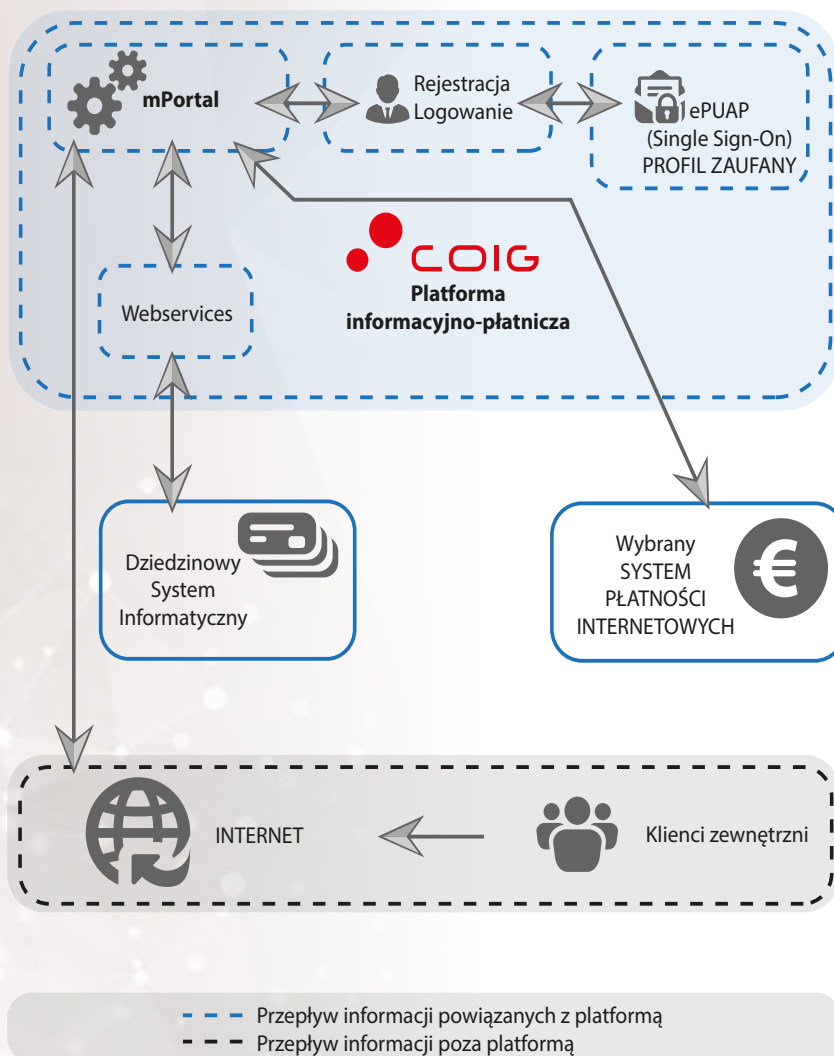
mPortal

Rejestracja
Logowanie

ePUAP
(Single Sign-On)
PROFIL ZAUFANY

COIG
Platforma
informacyjno-płatnicza

Webservices

Dziedzinowy
System
Informatyczny

Wybrany
SYSTEM
PŁATNOŚCI
INTERNETOWYCH

INTERNET

Klienci zewnętrzni

Przepływ informacji powiązanych z platformą
Przepływ informacji poza platformą